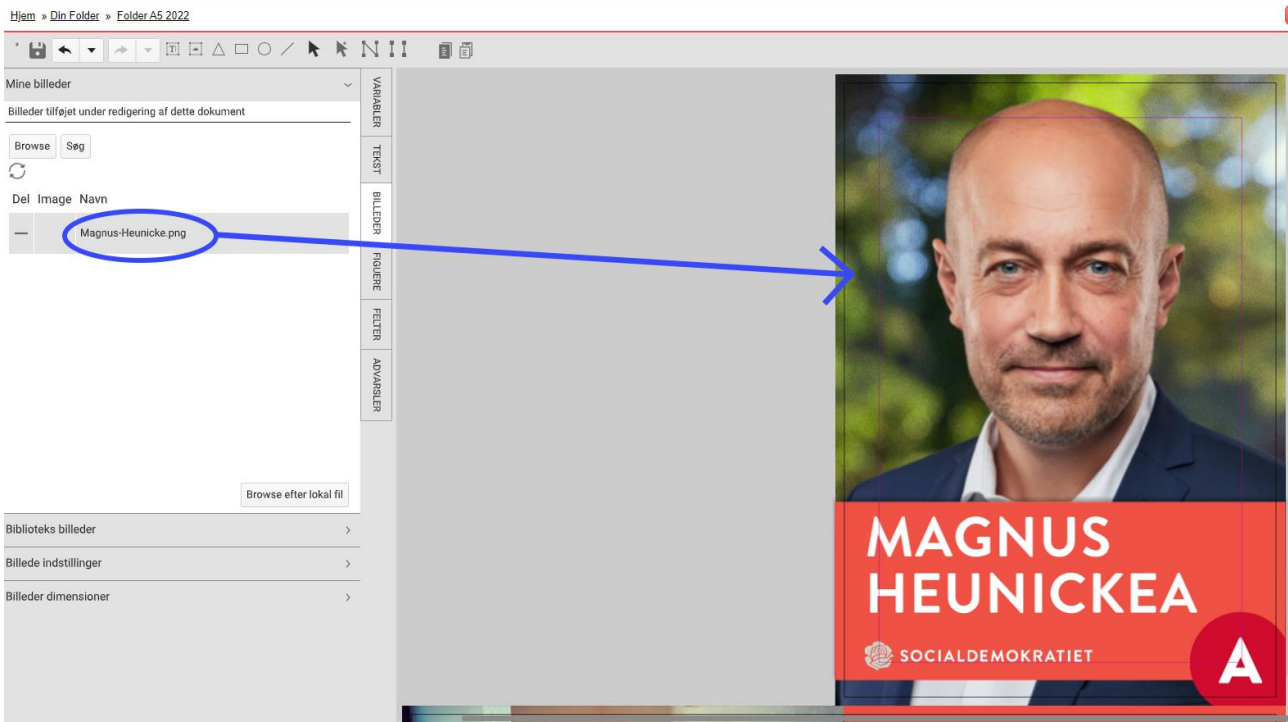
Hjem » Din Folder » Folder A5 2022

Mine billeder

Billeder tilføjet under redigering af dette dokument

Browse Søg

Del Image Navn

Magnus-Heunicke.png

Browse efter lokal fil

Biblioteks billeder

Billede indstillinger

Billeder dimensioner

VARIABLER

TEKST

BILLEDER

FIGURER

FELTER

ADVARSLER

MAGNUS HEUNICKEA

SOCIALDEMOKRATIET

A